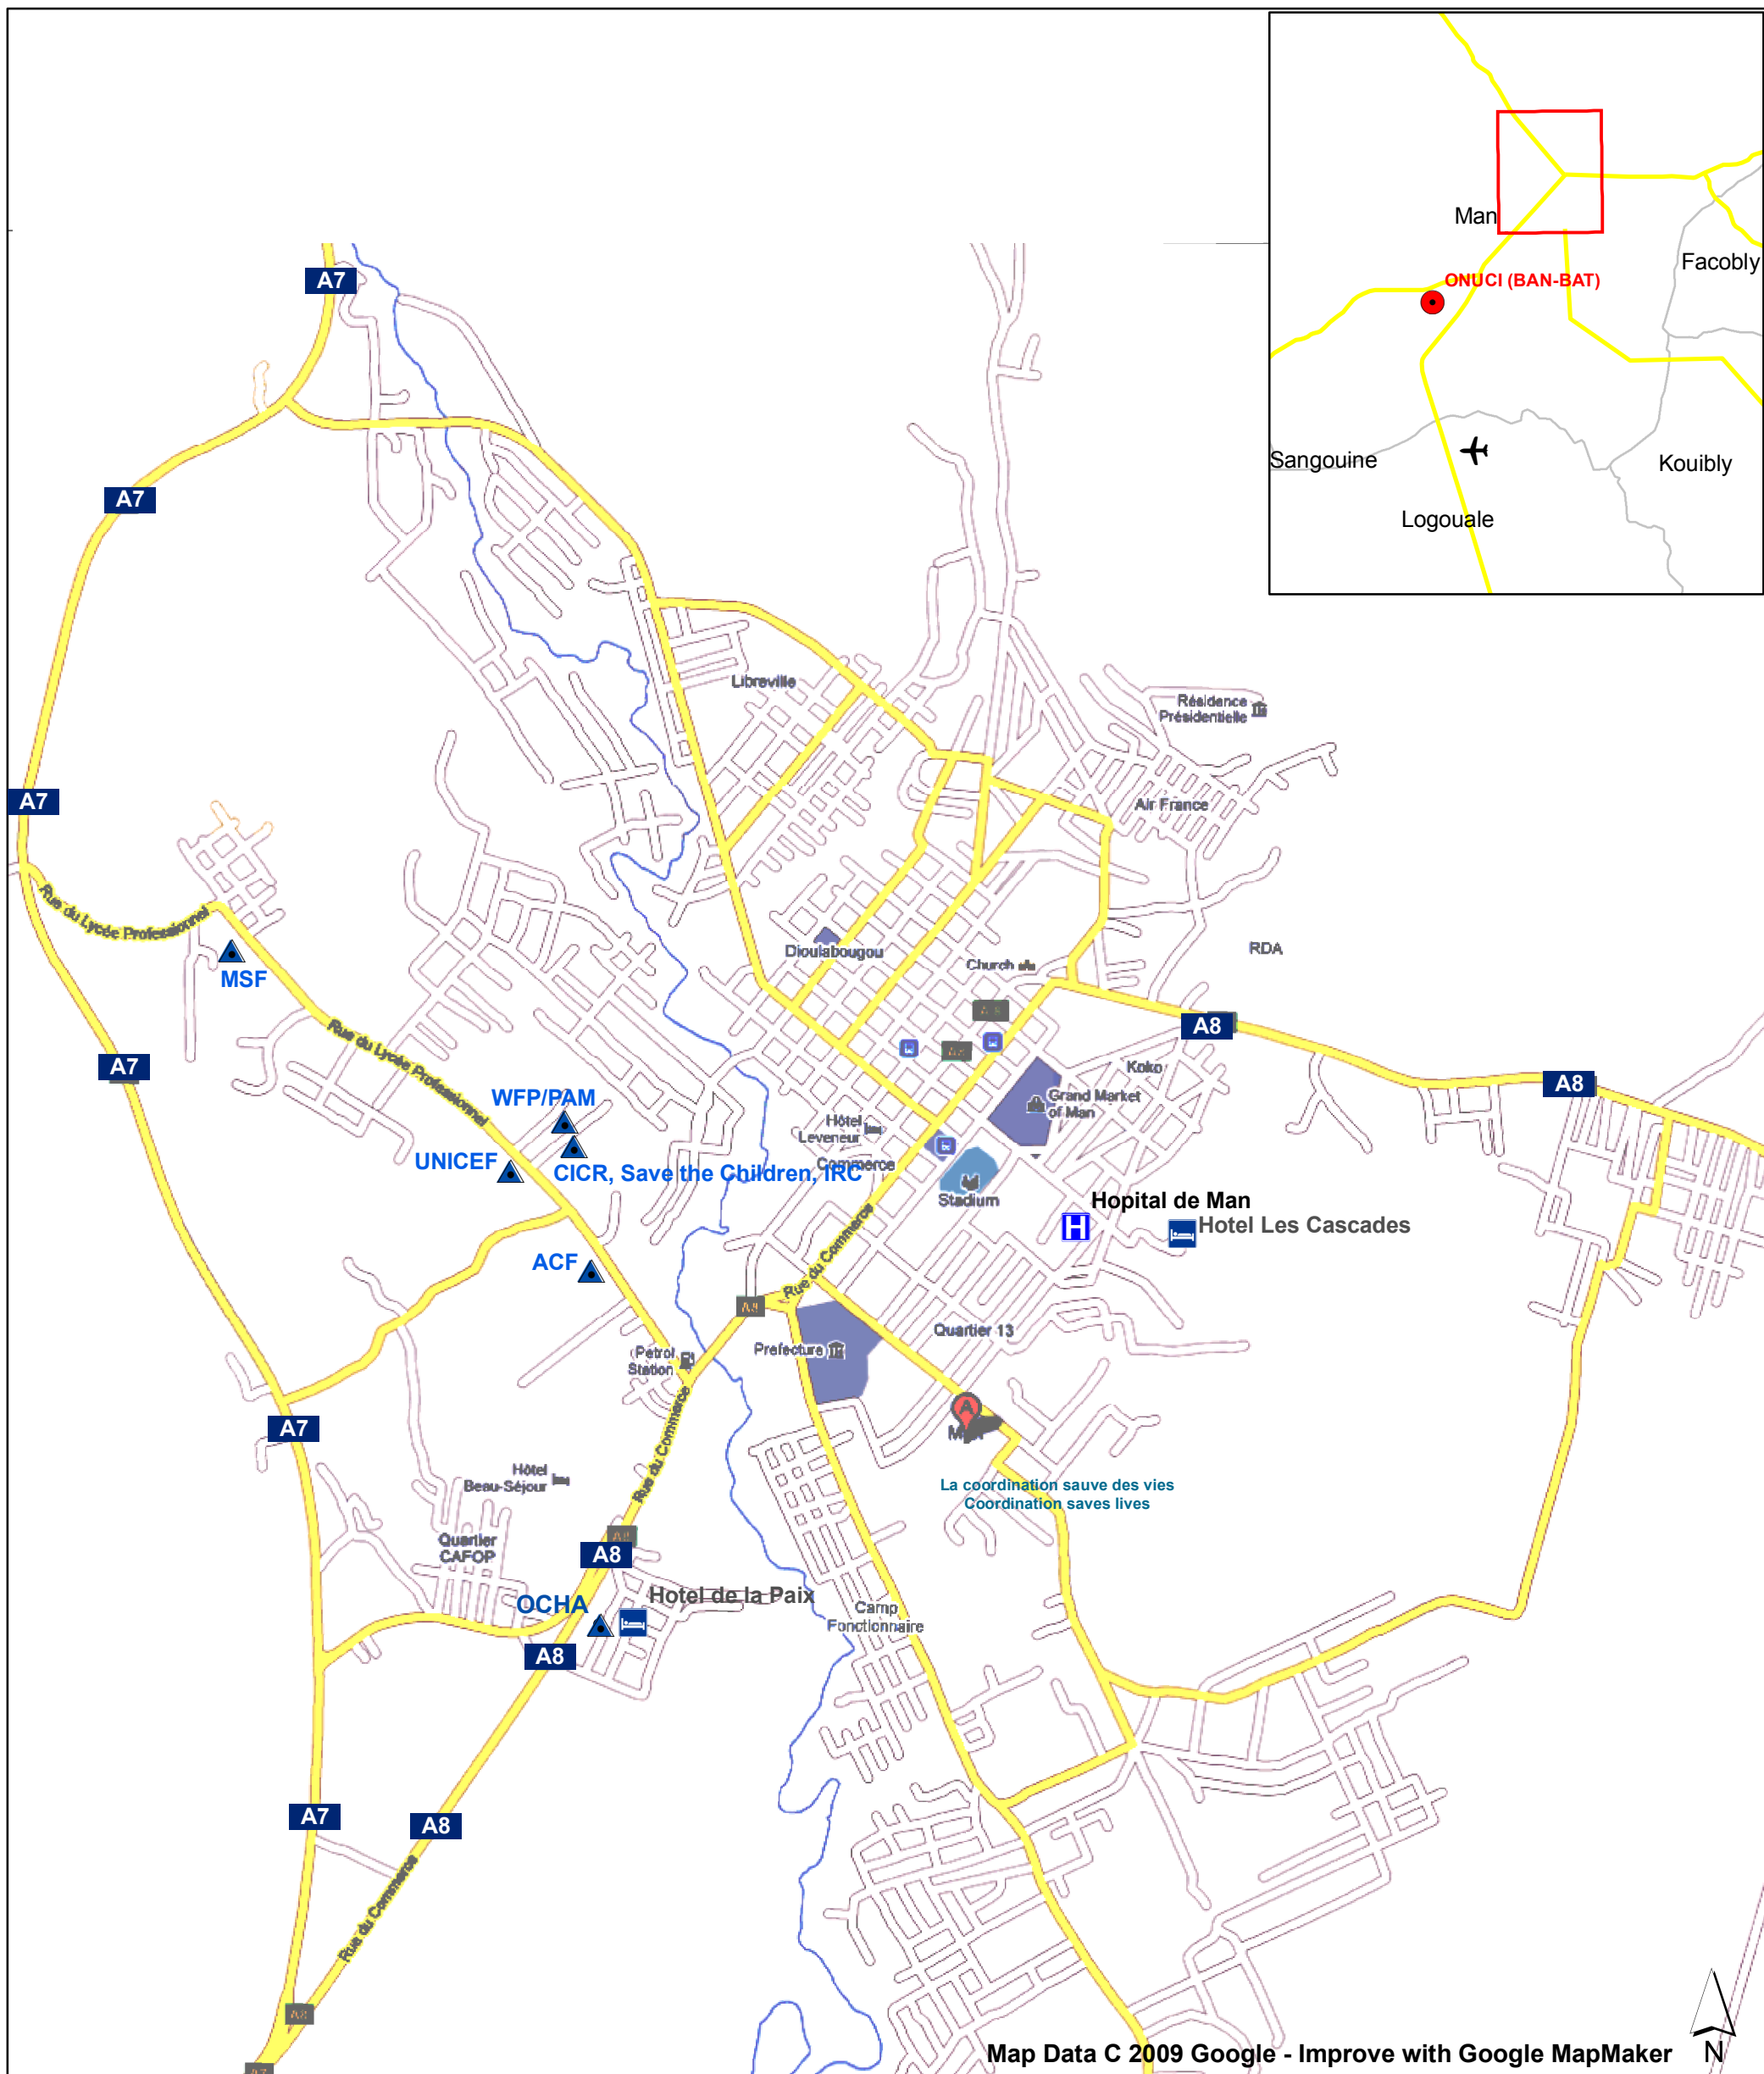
Man
Facobly
ONUCI (BAN-BAT)
Sangouine
Kouibly
Logouale

A7
A7
A7
A7
A7
A7
A8
A8
A8
A8
A8
Rue du Lycée Professionnel
MSF
Rue du Lycée Professionnel
WFP/PAM
UNICEF
CICR, Save the Children, IRC
ACF
OCHA
Hotel de la Paix
Libreville
Résidence Présidentielle
Air France
Dioulabougou
Church
RDA
Koko
Grand Market of Man
Hôtel Leveneur
Commerce
Stadium
Hopital de Man
Hotel Les Cascades
Rue du Commerce
Quartier 13
Prefecture
Petrol Station
Rue du Commerce
Hôtel Beau-Séjour
Quartier CAFOP
Camp Fonctionnaire
La coordination sauve des vies
Coordination saves lives
Rue du Commerce
Map Data C 2009 Google - Improve with Google MapMaker
N